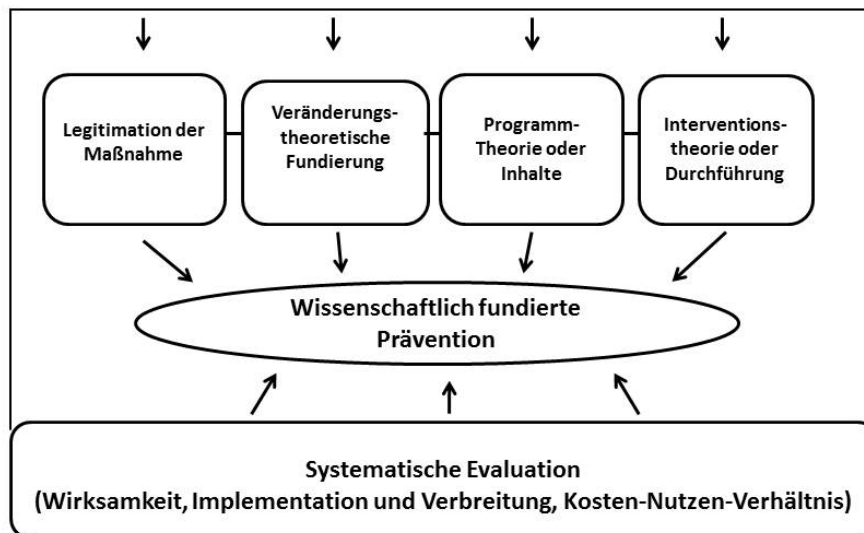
Legitimation der Maßnahme

Veränderungs-theoretische Fundierung

Programm-Theorie oder Inhalte

Interventions-theorie oder Durchführung

Wissenschaftlich fundierte Prävention

Systematische Evaluation
(Wirksamkeit, Implementation und Verbreitung, Kosten-Nutzen-Verhältnis)